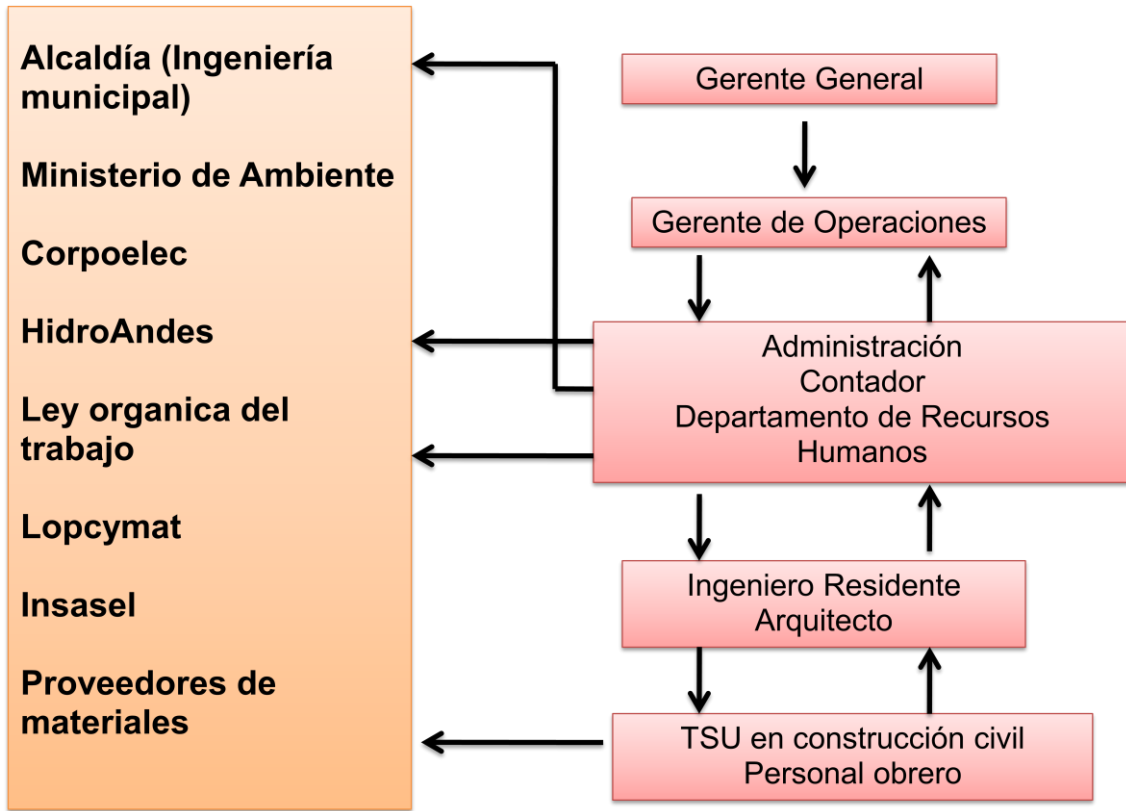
Alcaldía (Ingeniería municipal)

Ministerio de Ambiente

Corpoelec

HidroAndes

Ley organica del trabajo

Lopcymat

Insasel

Proveedores de materiales

Gerente General

Gerente de Operaciones

Administración
Contador
Departamento de Recursos Humanos

Ingeniero Residente
Arquitecto

TSU en construcción civil
Personal obrero